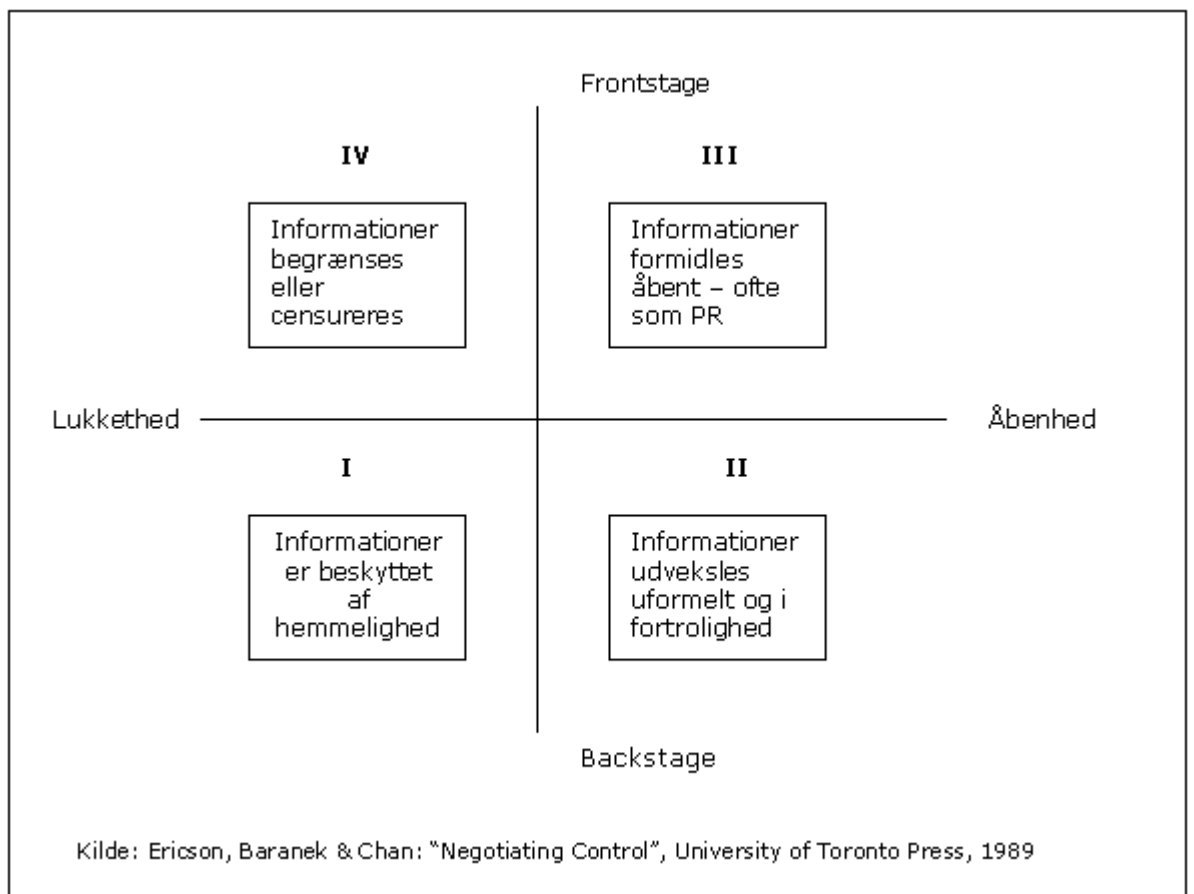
Frontstage

IV

Informationer begrænses eller censureres

III

Informationer formidles åbent – ofte som PR

Lukkethed

Åbenhed

I

Informationer er beskyttet af hemmelighed

II

Informationer udveksles uformelt og i fortrolighed

Backstage

Kilde: Ericson, Baranek & Chan: "Negotiating Control", University of Toronto Press, 1989